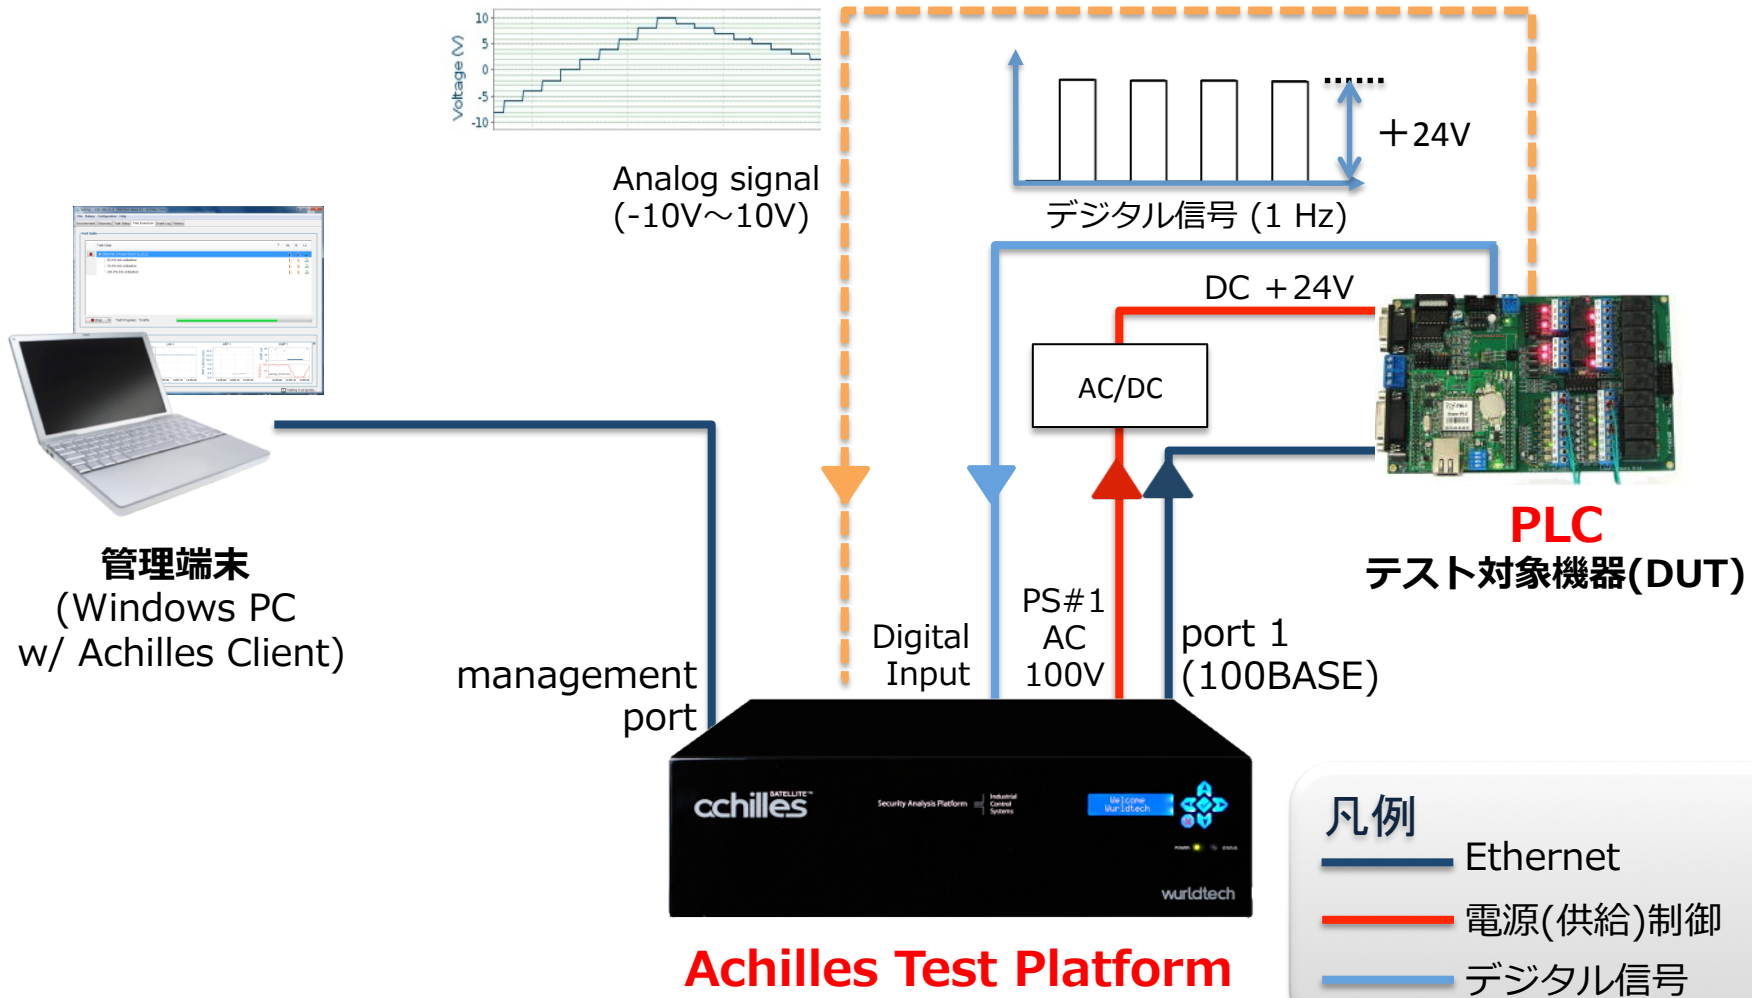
10
5
0
-5
-10
Voltage (V)

Analog signal
(-10V～10V)

……
＋24V
デジタル信号 (1 Hz)

DC ＋24V

AC/DC

PLC
テスト対象機器(DUT)

管理端末
(Windows PC
w/ Achilles Client)

management
port

Digital
Input

PS#1
AC
100V

port 1
(100BASE)

achilles SATELLITE
Security Analysis Platform
Industrial Control Systems
Welcome Wurldtech
wurldtech

Achilles Test Platform

凡例
Ethernet
電源(供給)制御
デジタル信号